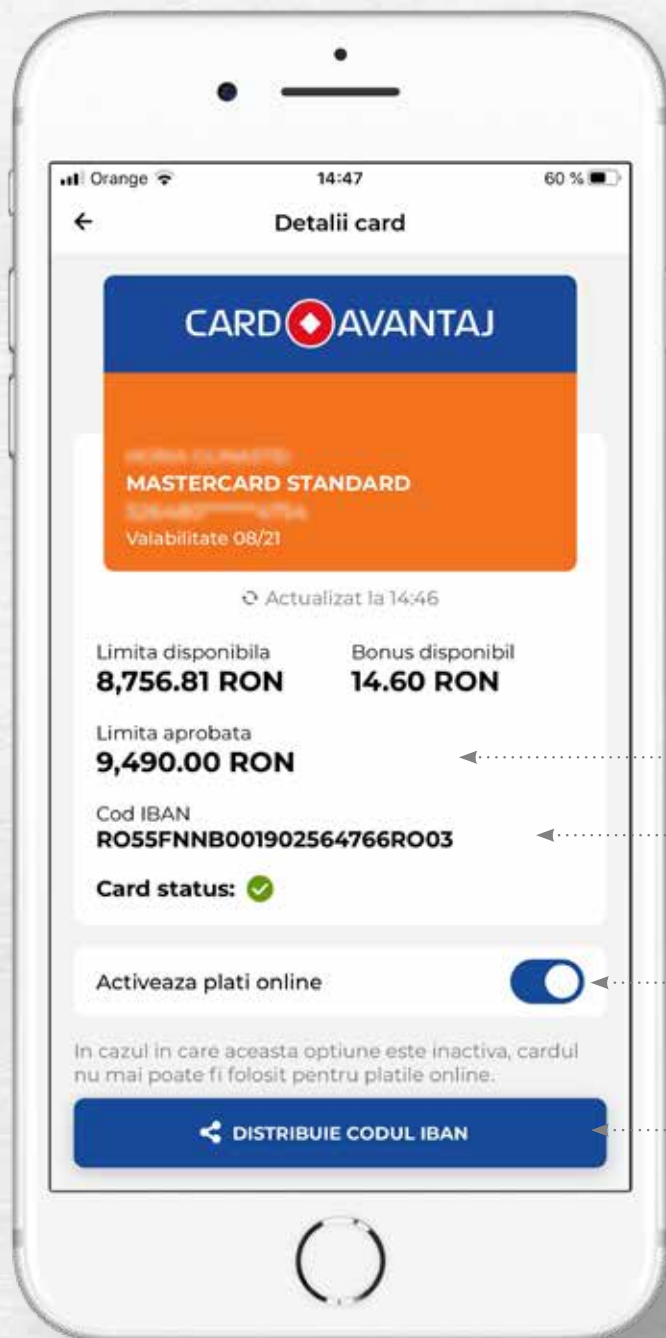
Orange 14:47 60 %

Detalii card

CARD AVANTAJ

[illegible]
MASTERCARD STANDARD
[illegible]
Valabilitate 08/21

Actualizat la 14:46

Limita disponibila
8,756.81 RON

Bonus disponibil
14.60 RON

Limita aprobata
9,490.00 RON

Cod IBAN
RO55FNNB001902564766RO03

Card status:

Activeaza plati online

In cazul in care aceasta optiune este inactiva, cardul nu mai poate fi folosit pentru platile online.

DISTRIBUIE CODUL IBAN